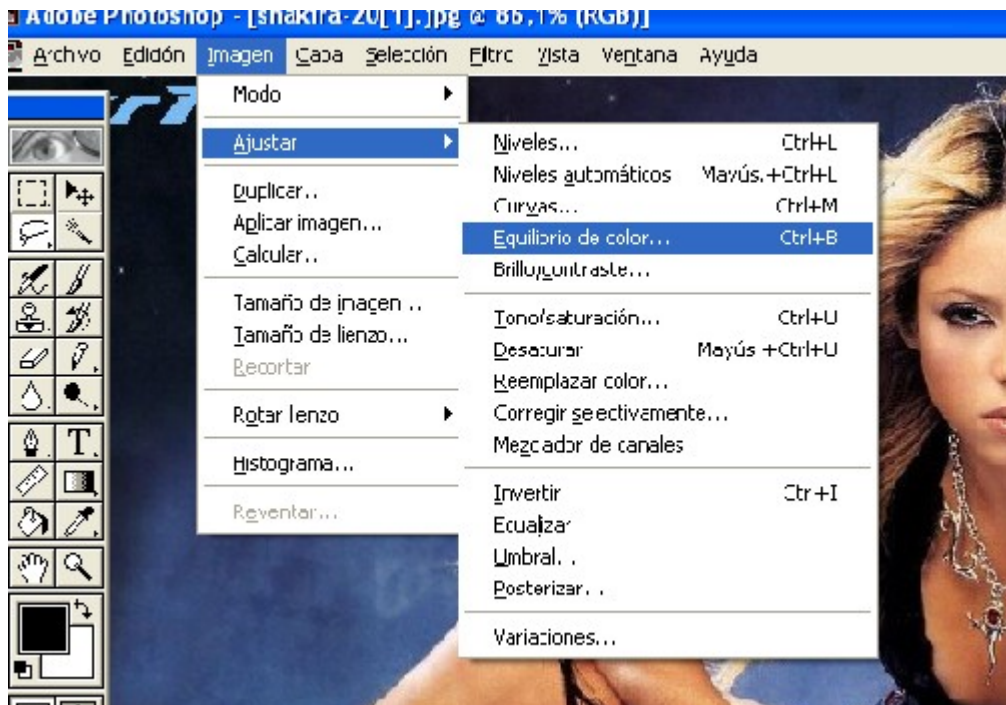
Adobe Photoshop - [shakira-20[1].jpg @ 66,7% (RGB)]

Archvo Edidón Imagen Capa Selección Filtro Vista Ventana Ayuda

Modo
Ajustar
Duplicar..
Aplicar imagen...
Calcular..
Tamaño de imagen ..
Tamaño de lienzo...
Recortar
Rotar lienzo
Histograma...
Reventar...

Niveles... Ctrl+L
Niveles automáticos Mayús.+Ctrl+L
Curvas... Ctrl+M
Equilibrio de color... Ctrl+B
Brillo/contraste...
Tono/saturación... Ctrl+U
Desaturar Mayús.+Ctrl+U
Reemplazar color...
Corregir selectivamente...
Mezclador de canales
Invertir Ctrl+I
Ecualizar
Umbral. .
Posterizar. .
Variaciones...